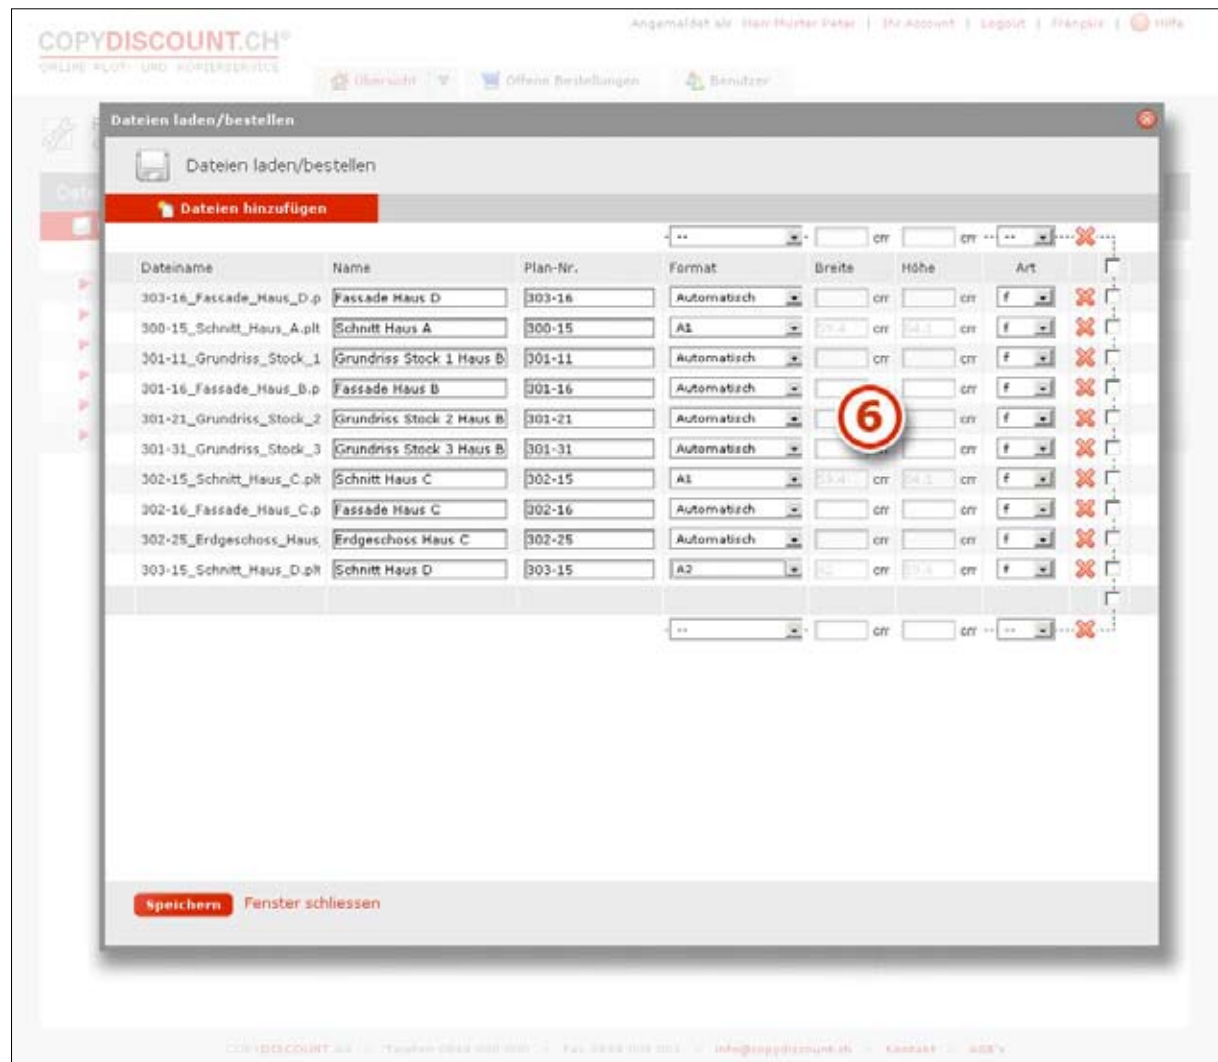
COPYDISCOUNT.CH®
ONLINE PLOT- UND KOPIERSERVICE

Angemeldet als: Herr Muster Peter | Ihr Account | Logout | Français | Hilfe

Übersicht | Offene Bestellungen | Benutzer

Dateien laden/bestellen

Dateien laden/bestellen

Dateien hinzufügen

-- cm cm --

| Dateiname | Name | Plan-Nr. | Format | Breite | | Höhe | | Art |
|---|---|---|---|---|---|---|---|---|
| 303-16_Fassade_Haus_D.p | Fassade Haus D | 303-16 | Automatisch | | cm | | cm | f |
| 300-15_Schnitt_Haus_A.plt | Schnitt Haus A | 300-15 | A1 | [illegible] | cm | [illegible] | cm | f |
| 301-11_Grundriss_Stock_1 | Grundriss Stock 1 Haus B | 301-11 | Automatisch | | cm | | cm | f |
| 301-16_Fassade_Haus_B.p | Fassade Haus B | 301-16 | Automatisch | | cm | | cm | f |
| 301-21_Grundriss_Stock_2 | Grundriss Stock 2 Haus B | 301-21 | Automatisch | | cm | | cm | f |
| 301-31_Grundriss_Stock_3 | Grundriss Stock 3 Haus B | 301-31 | Automatisch | | cm | | cm | f |
| 302-15_Schnitt_Haus_C.plt | Schnitt Haus C | 302-15 | A1 | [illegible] | cm | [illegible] | cm | f |
| 302-16_Fassade_Haus_C.p | Fassade Haus C | 302-16 | Automatisch | | cm | | cm | f |
| 302-25_Erdgeschoss_Haus | Erdgeschoss Haus C | 302-25 | Automatisch | | cm | | cm | f |
| 303-15_Schnitt_Haus_D.plt | Schnitt Haus D | 303-15 | A2 | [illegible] | cm | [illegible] | cm | f |

6

-- cm cm --

Speichern Fenster schliessen

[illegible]